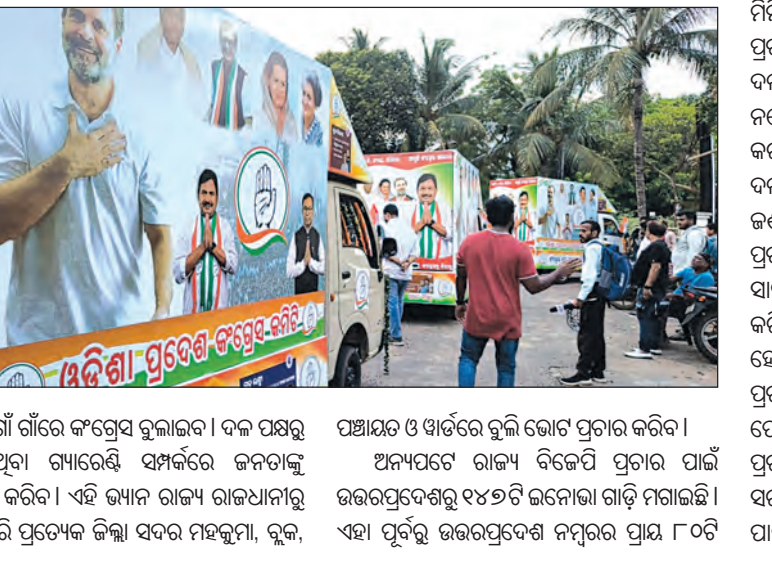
ଓଡ଼ିଶା ପ୍ରଦେଶ କଂଗ୍ରେସ କମିଟି

ଗାଁ ଗାଁରେ କଂଗ୍ରେସ ବୁଲାଇବ। ଦଳ ପକ୍ଷରୁ ଥିବା ଗ୍ୟାରେଣ୍ଟି ସମ୍ପର୍କରେ ଜନତାଙ୍କୁ କରିବ। ଏହି ଭ୍ୟାନ ରାଜ୍ୟ ରାଜଧାନୀରୁ ରି ପ୍ରତ୍ୟେକ ଜିଲ୍ଲା ସଦର ମହକୁମା, ବ୍ଲକ,

ପଞ୍ଚାୟତ ଓ ୱାର୍ଡରେ ବୁଲି ଭୋଟ ପ୍ରଚାର କରିବ।

ଅନ୍ୟପଟେ ରାଜ୍ୟ ବିଜେପି ପ୍ରଚାର ପାଇଁ ଉତ୍ତରପ୍ରଦେଶରୁ ୧୪୭ଟି ଇନୋଭା ଗାଡ଼ି ମଗାଇଛି। ଏହା ପୂର୍ବରୁ ଉତ୍ତରପ୍ରଦେଶ ନମ୍ବରର ପ୍ରାୟ ୮୦ଟି

ମି
ପ୍ର
ଦ
ନ
କ
ଦ
ଜ
ପ୍ର
ସା
କ
ହେ
ପ୍ର
ପେ
ପ୍ର
ସ
ପା